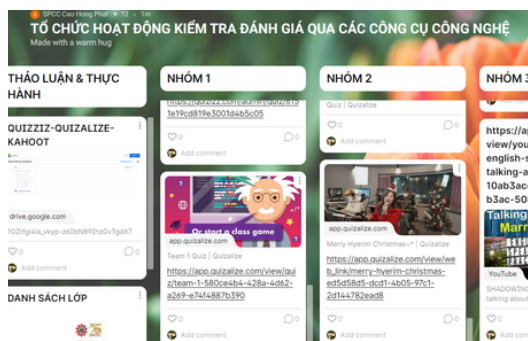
SPCC Cao Hong Phat • 12 • 1m

TỔ CHỨC HOẠT ĐỘNG KIỂM TRA ĐÁNH GIÁ QUA CÁC CÔNG CỤ CÔNG NGHỆ

Made with a warm hug

THẢO LUẬN & THỰC HÀNH

QUIZZIZ-QUIZALIZE-KAHOOT

drive.google.com

1OZtfgkkla_vkyp-z6ObN89ZnzOvTgdX7

0

Add comment

DANH SÁCH LỚP

NHÓM 1

https://quizizz.com/admin/quiz/615 1e19cd819e3001d4b5c05

0

Add comment

Or start a class game

app.quizalize.com

Team 1 Quiz | Quizalize

https://app.quizalize.com/view/quiz/team-1-580ce4b4-428a-4d62-a269-e74f4887b390

0

Add comment

NHÓM 2

Quiz | Quizalize

0

Add comment

app.quizalize.com

Merry Hyerim Christmas~* | Quizalize

https://app.quizalize.com/view/web_link/merry-hyerim-christmas-ed5d58d5-dcd1-4b05-97c1-2d144782ead8

0

Add comment

NHÓM 3

https://ap view/you english-s talking-a 10ab3ac b3ac-50

Talking Marr

YouTube

SHADOWING